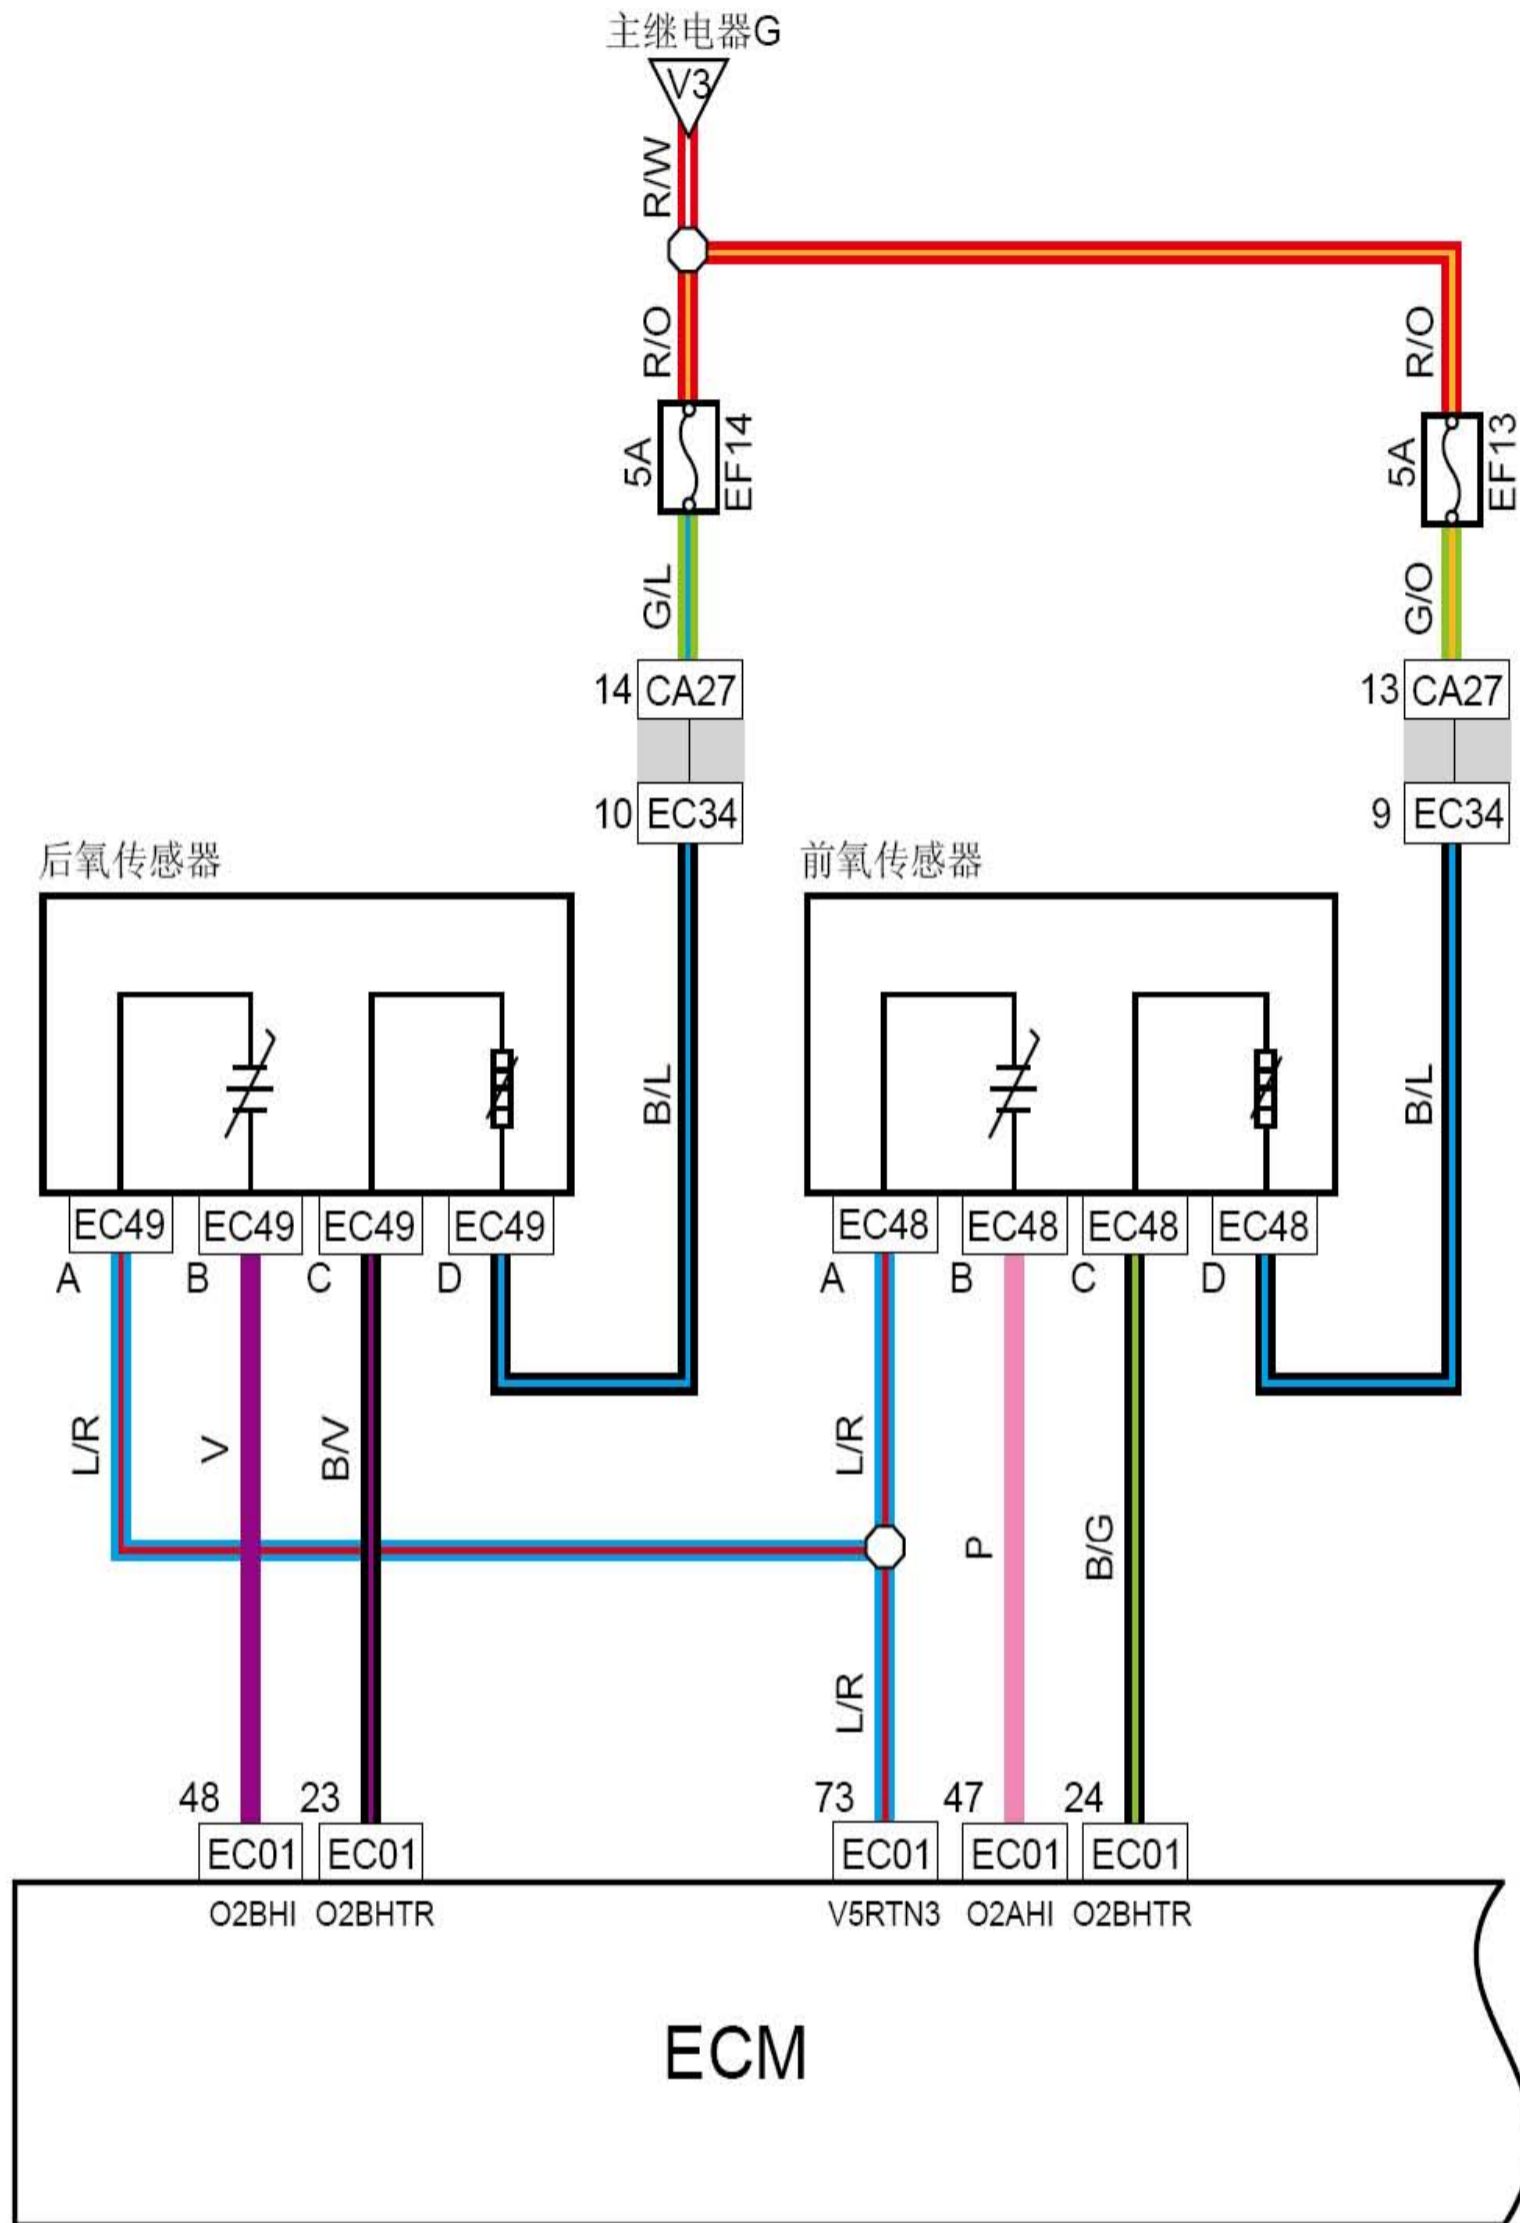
主继电器G
V3
R/W
R/O
R/O
5A
EF14
5A
EF13
G/L
G/O
14 CA27
13 CA27
10 EC34
9 EC34
后氧传感器
前氧传感器
B/L
B/L
EC49 EC49 EC49 EC49
A B C D
EC48 EC48 EC48 EC48
A B C D
L/R
V
B/V
L/R
P
B/G
L/R
48 23
EC01 EC01
O2BHI O2BHTR
73 47 24
EC01 EC01 EC01
V5RTN3 O2AHI O2BHTR
ECM